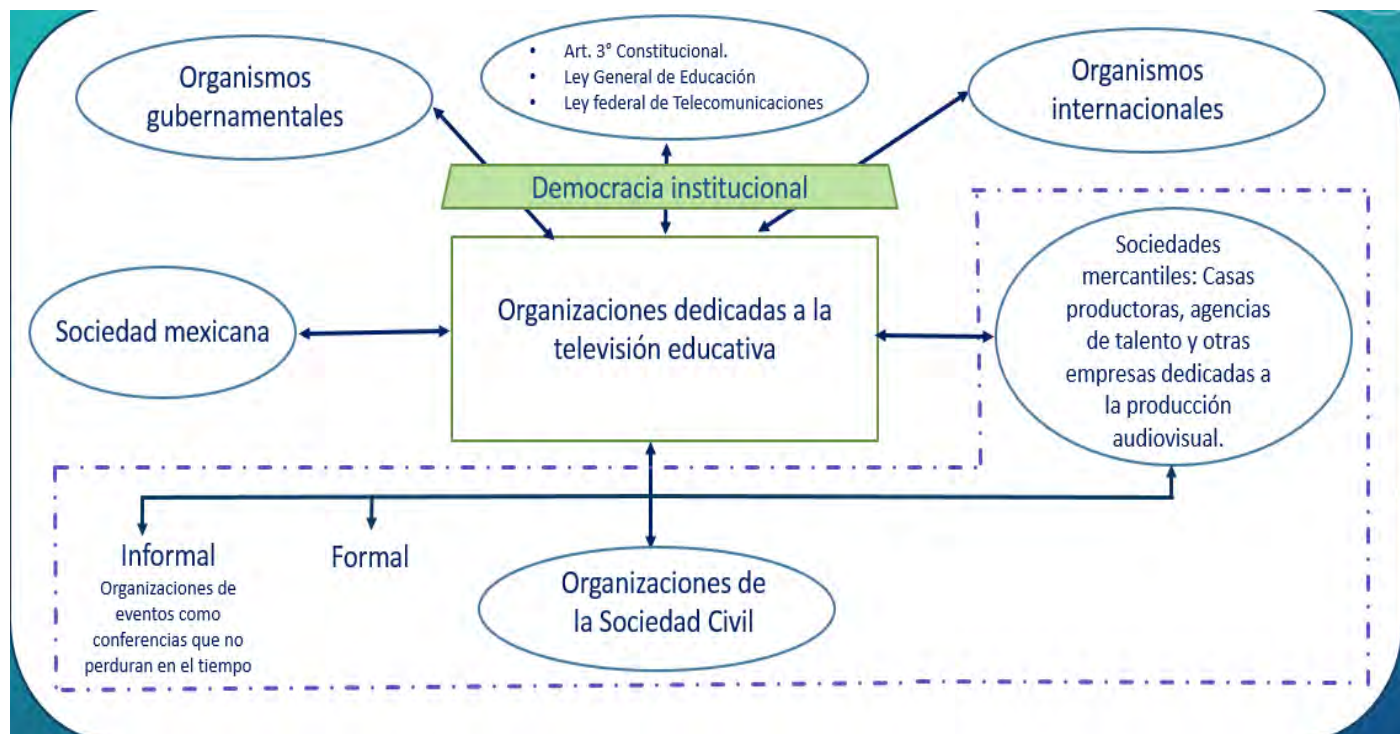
Organismos gubernamentales

• Art. 3° Constitucional.
• Ley General de Educación
• Ley federal de Telecomunicaciones

Organismos internacionales

Democracia institucional

Sociedad mexicana

Organizaciones dedicadas a la televisión educativa

Sociedades mercantiles: Casas productoras, agencias de talento y otras empresas dedicadas a la producción audiovisual.

Informal
Organizaciones de eventos como conferencias que no perduran en el tiempo

Formal

Organizaciones de la Sociedad Civil